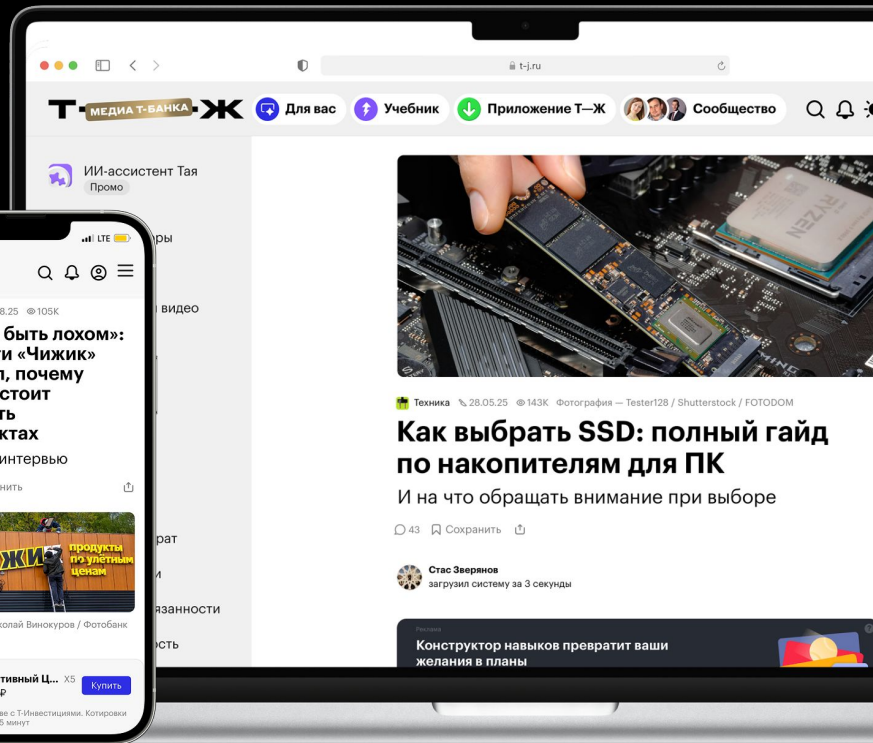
t-j.ru

Т—Ж МЕДИА Т-БАНКА Для вас Учебник Приложение Т—Ж Сообщество

ИИ-ассистент Тая
Промо

ры

видео

рат

и

язанности

ость

Техника 28.05.25 143K Фотография — Tester128 / Shutterstock / FOTODOM

Как выбрать SSD: полный гайд по накопителям для ПК

И на что обращать внимание при выборе

43 Сохранить

Стас Зверянов
загрузил систему за 3 секунды

Реклама
Конструктор навыков превратит ваши желания в планы

LTE

8.25 105K

быть лохом»: и «Чижик» л, почему стоит ть ктах

интервью

нить

ЧИЖИК продукты по улётным ценам

колай Винокуров / Фотобанк

тивный Ц... X5
₽
Купить
ве с Т-Инвестициями. Котировки
5 минут